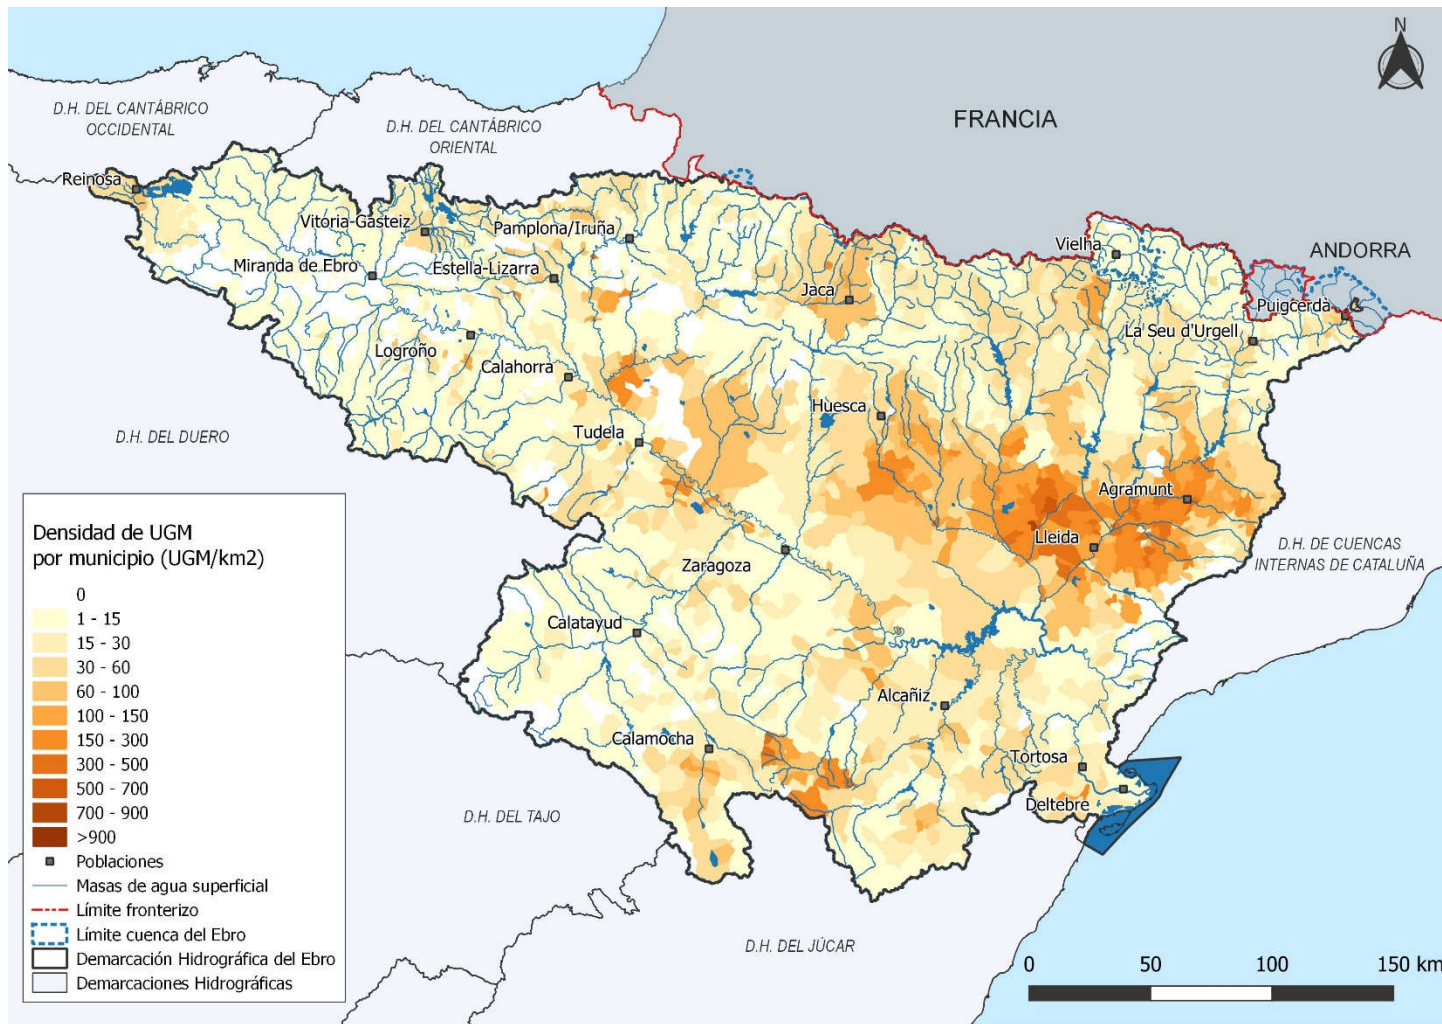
N

FRANCIA

ANDORRA

D.H. DEL CANTÁBRICO OCCIDENTAL

D.H. DEL CANTÁBRICO ORIENTAL

Reinosa

Vitoria-Gasteiz

Pamplona/Iruña

Miranda de Ebro

Estella-Lizarra

Vielha

Puigcerdà

Jaca

La Seu d'Urgell

Logroño

Calahorra

Huesca

D.H. DEL DUERO

Tudela

Agramunt

Lleida

D.H. DE CUENCAS INTERNAS DE CATALUÑA

Zaragoza

Calatayud

Alcañiz

Calamocha

Tortosa

Deltebre

D.H. DEL TAJO

D.H. DEL JÚCAR

Densidad de UGM por municipio (UGM/km2)
0
1 - 15
15 - 30
30 - 60
60 - 100
100 - 150
150 - 300
300 - 500
500 - 700
700 - 900
>900
Poblaciones
Masas de agua superficial
Límite fronterizo
Límite cuenca del Ebro
Demarcación Hidrográfica del Ebro
Demarcaciones Hidrográficas

0 50 100 150 km